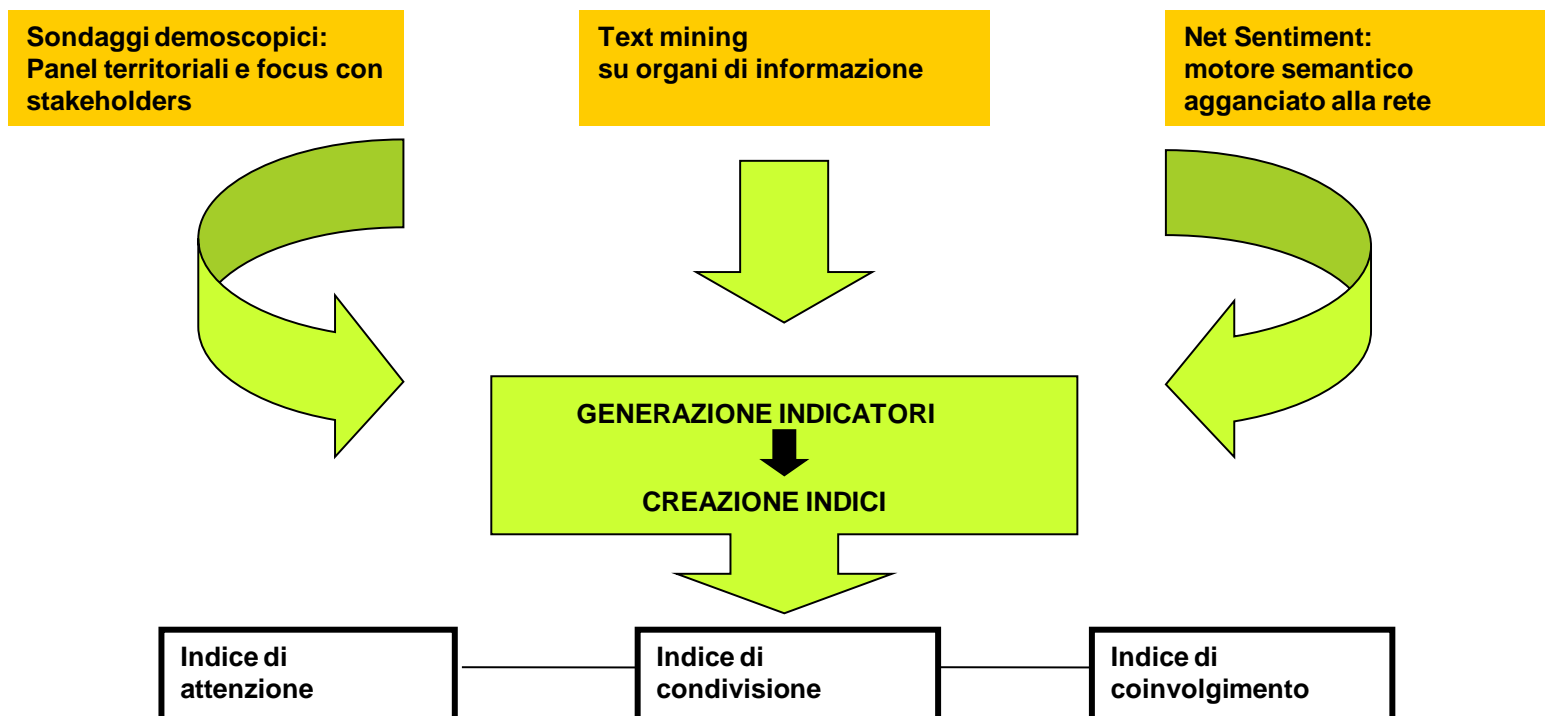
Sondaggi demoscopici: Panel territoriali e focus con stakeholders

Text mining su organi di informazione

Net Sentiment: motore semantico agganciato alla rete

GENERAZIONE INDICATORI

CREAZIONE INDICI

Indice di attenzione

Indice di condivisione

Indice di coinvolgimento